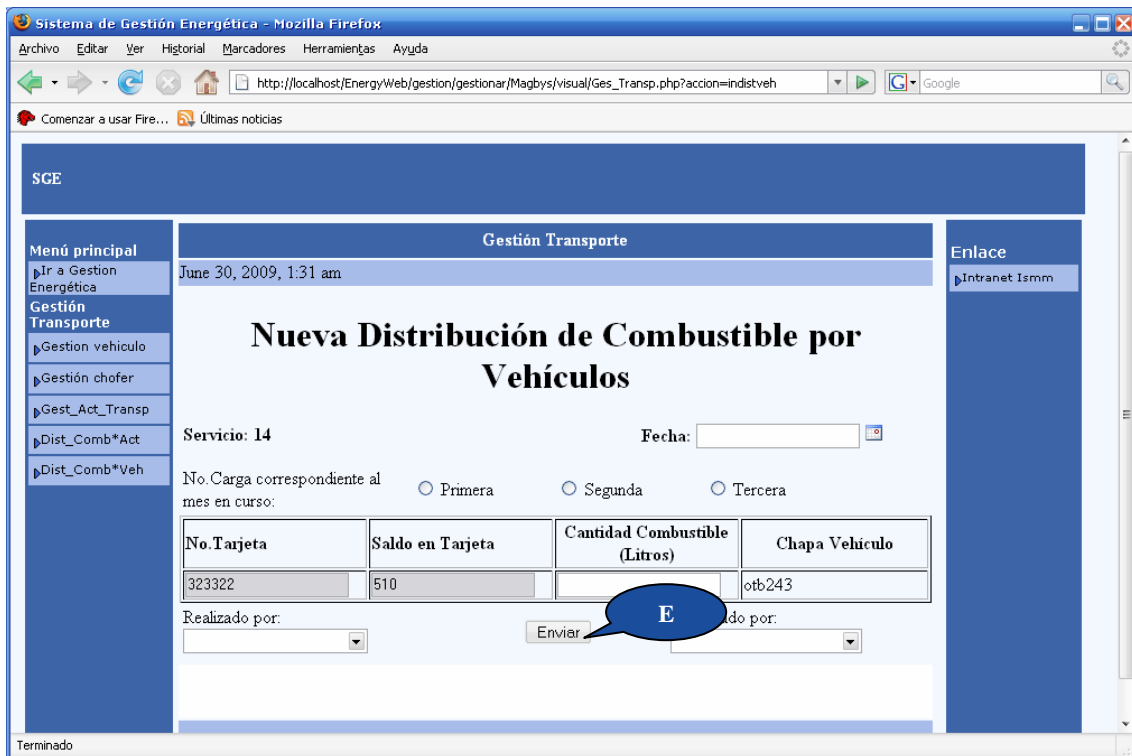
Sistema de Gestión Energética - Mozilla Firefox

Archivo Editar Ver Historial Marcadores Herramientas Ayuda

http://localhost/EnergyWeb/gestion/gestionar/Magbys/visual/Ges_Transp.php?accion=indistveh

Google

Comenzar a usar Fire... Últimas noticias

SGE

Menú principal
Ir a Gestion Energética
Gestión Transporte
Gestion vehiculo
Gestión chofer
Gest_Act_Transp
Dist_Comb*Act
Dist_Comb*Veh

Gestión Transporte

June 30, 2009, 1:31 am

Nueva Distribución de Combustible por Vehículos

Servicio: 14

Fecha:

No.Carga correspondiente al mes en curso: Primera Segunda Tercera

| No.Tarjeta | Saldo en Tarjeta | Cantidad Combustible (Litros) | Chapa Vehículo |
|---|---|---|---|
| 323322 | 510 | | otb243 |

Realizado por:

Enviar

E

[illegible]ado por:

Enlace
Intranet Ismm

Terminado